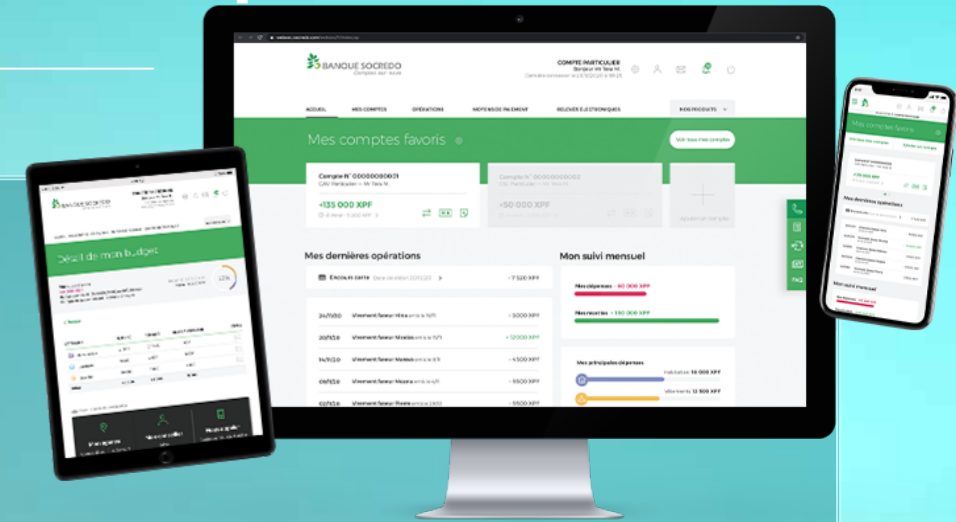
BANQUE SOCREDO
Comptes sur nous

COMPTE PARTICULIER
Bonjour M Tane M.

ACCUEIL
MES COMPTES
OPÉRATIONS
MOYENS DE PAIEMENT
RELEVÉS ÉLECTRONIQUES
NOS PRODUITS

Mes comptes favoris

Compte N° 00000000001
CAV Particulier – Mr Tane M.
+135 000 XPF

+50 000 XPF

Mes dernières opérations
Encours carte
- 7 520 XPF

24/11/20 Virement faveur Hina - 5 000 XPF
20/11/20 Virement faveur Moana + 12 000 XPF
14/11/20 Virement faveur Manea - 5 000 XPF
09/11/20 Virement faveur Moana - 5 500 XPF
02/11/20 Virement faveur Poema - 5 500 XPF

Mon suivi mensuel
Mes dépenses - 60 000 XPF
Mes recettes + 150 000 XPF
Mes principales dépenses
Habitation 35 000 XPF
Virements 12 500 XPF

FAQ

BANQUE SOCREDO
Détail de mon budget

Mes comptes favoris
Mes dernières opérations
Mon suivi mensuel